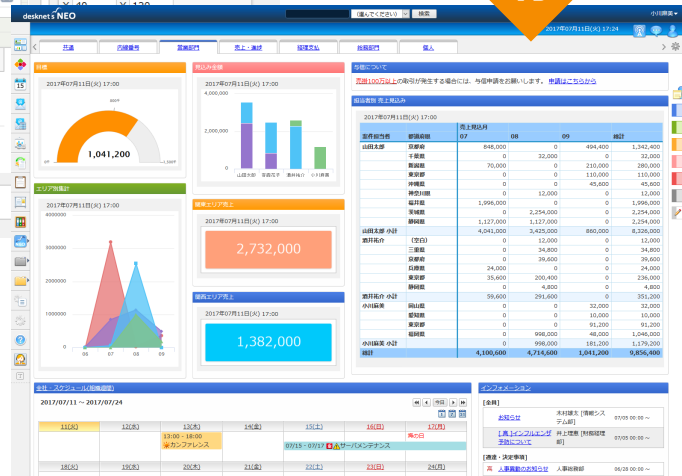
desknet's NEO

(選んでください) 検索

小川勝美

2017年07月11日(火) 17:24

共通 | 内線番号 | 営業部門 | 売上・進捗 | 経理部門 | 総務部門 | 個人

当個

2017年07月11日(火) 17:00

1,041,200

売込み金額

2017年07月11日(火) 17:00

4,000,000

2,000,000

0

山田太郎 吉田花子 酒井裕介 小川麻美

当個について

売掛100万以上の取引が発生する場合には、与信申請をお願いします。申請はこちらから

担当者別 売上見込み

2017年07月11日(火) 17:00

| 営業担当者 | 都道府県 | 07 | 08 | 09 | 総計 |
|---|---|---|---|---|---|
| 山田太郎 | 京都府 | 848,000 | 0 | 494,400 | 1,342,400 |
| | 千葉県 | 0 | 32,000 | 0 | 32,000 |
| | 奈良県 | 70,000 | 0 | 210,000 | 280,000 |
| | 東京都 | 0 | 0 | 110,000 | 110,000 |
| | 沖縄県 | 0 | 0 | 45,600 | 45,600 |
| | 神奈川県 | 0 | 12,000 | 0 | 12,000 |
| | 福井県 | 1,996,000 | 0 | 0 | 1,996,000 |
| | 茨城県 | 0 | 2,254,000 | 0 | 2,254,000 |
| | 静岡県 | 1,127,000 | 1,127,000 | 0 | 2,254,000 |
| 山田太郎 小計 | | 4,041,000 | 3,425,000 | 860,000 | 8,326,000 |
| 酒井花子 | (空白) | 0 | 12,000 | 0 | 12,000 |
| | 三重県 | 0 | 34,800 | 0 | 34,800 |
| | 京都府 | 0 | 29,600 | 0 | 29,600 |
| | 兵庫県 | 24,000 | 0 | 0 | 24,000 |
| | 東京都 | 35,600 | 200,400 | 0 | 236,000 |
| | 長野県 | 0 | 4,800 | 0 | 4,800 |
| 酒井花子 小計 | | 59,600 | 291,600 | 0 | 351,200 |
| 小川麻美 | 岡山県 | 0 | 0 | 32,000 | 32,000 |
| | 愛知県 | 0 | 0 | 10,000 | 10,000 |
| | 東京都 | 0 | 0 | 91,200 | 91,200 |
| | 福岡県 | 0 | 998,000 | 48,000 | 1,046,000 |
| 小川麻美 小計 | | 0 | 998,000 | 181,200 | 1,179,200 |
| 総計 | | 4,100,600 | 4,714,600 | 1,041,200 | 9,856,400 |

エリア別集計

2017年07月11日(火) 17:00

4000000

2000000

0

06 07 08 09

関東エリア売上

2017年07月11日(火) 17:00

2,732,000

関西エリア売上

2017年07月11日(火) 17:00

1,382,000

全社・スケジュール(期間週間)

2017/07/11 ～ 2017/07/24

今日

| 11(火) | 12(水) | 13(木) | 14(金) | 15(土) | 16(日) | 17(月) |
|---|---|---|---|---|---|---|
| | | 13:00～18:00 カンファレンス | | 07/15 - 07/17 サーバメンテナンス | | 海の日 |
| 18(火) | 19(水) | 20(木) | 21(金) | 22(土) | 23(日) | 24(月) |

インフォメーション

[全員]

お知らせ 木村雄太 [情報システム部] 07/05 00:00 ～

[ 再 ] インフルエンザ予防について 井上信恵 [総務経理部] 07/03 00:00 ～

[通達・決定事項]

人事異動のお知らせ 人事総務部 06/28 00:00 ～